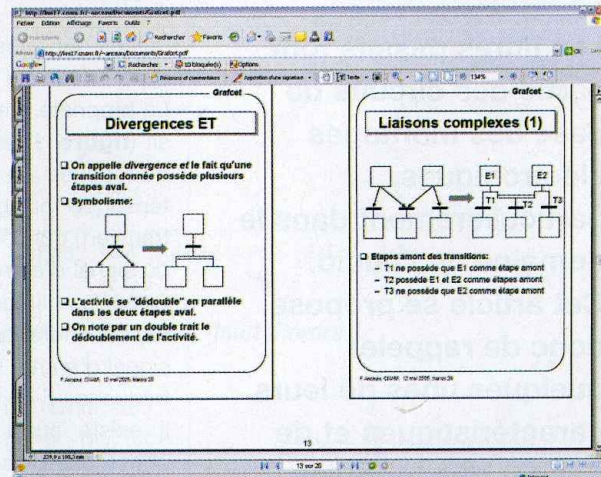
Fichier Edition Affichage Favoris Outils ?

Grafcet

Divergences ET

On appelle divergence et le fait qu'une transition donnée possède plusieurs étapes aval.

Symbolisme:

L'activité se "dédouble" en parallèle dans les deux étapes aval.

On note par un double trait le dédoublement de l'activité.

Grafcet

Liaisons complexes (1)

E1

E2

T1

T2

T3

Etapes amont des transitions:

– T1 ne possède que E1 comme étapes amont

– T2 possède E1 et E2 comme étapes amont

– T3 ne possède que E2 comme étape amont

13

13 sur 20